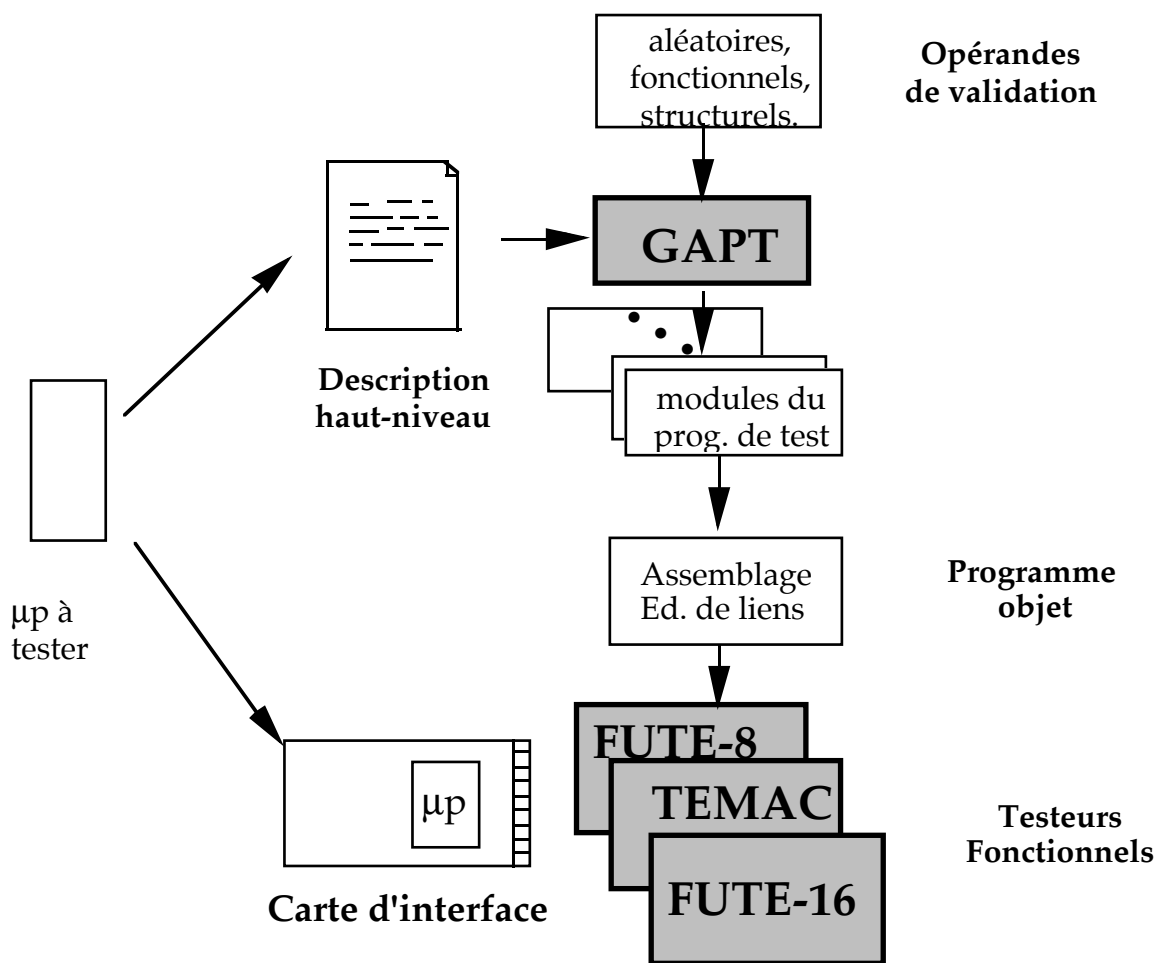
aléatoires, fonctionnels, structurels.

Opérandes de validation

GAPT

Description haut-niveau

modules du prog. de test

μp à tester

Assemblage Ed. de liens

Programme objet

FUTE-8

TEMAC

FUTE-16

Testeurs Fonctionnels

μp

Carte d'interface